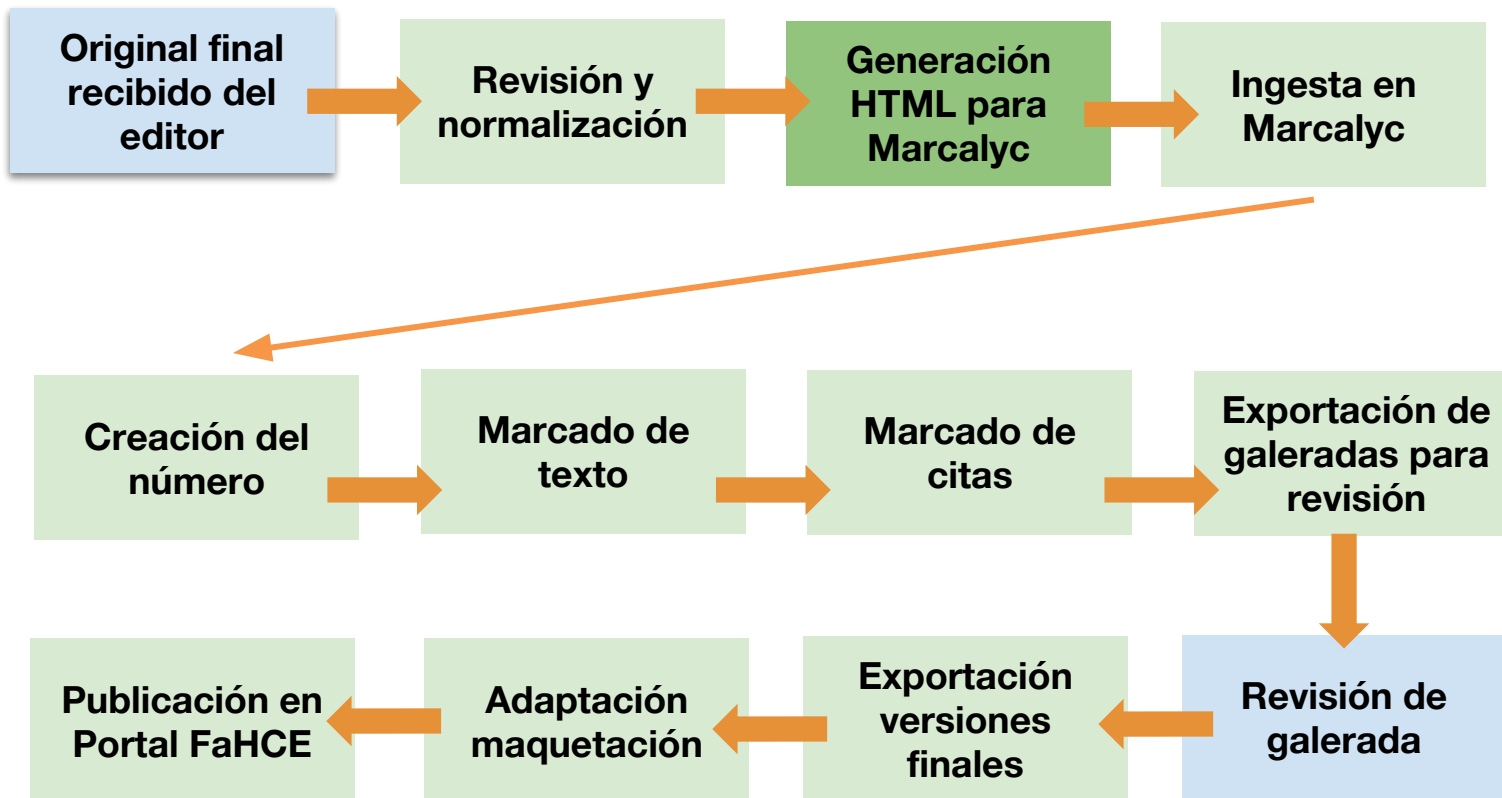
Original final recibido del editor

Revisión y normalización

Generación HTML para Marcalyc

Ingesta en Marcalyc

Creación del número

Marcado de texto

Marcado de citas

Exportación de galeradas para revisión

Revisión de galerada

Exportación versiones finales

Adaptación maquetación

Publicación en Portal FaHCE